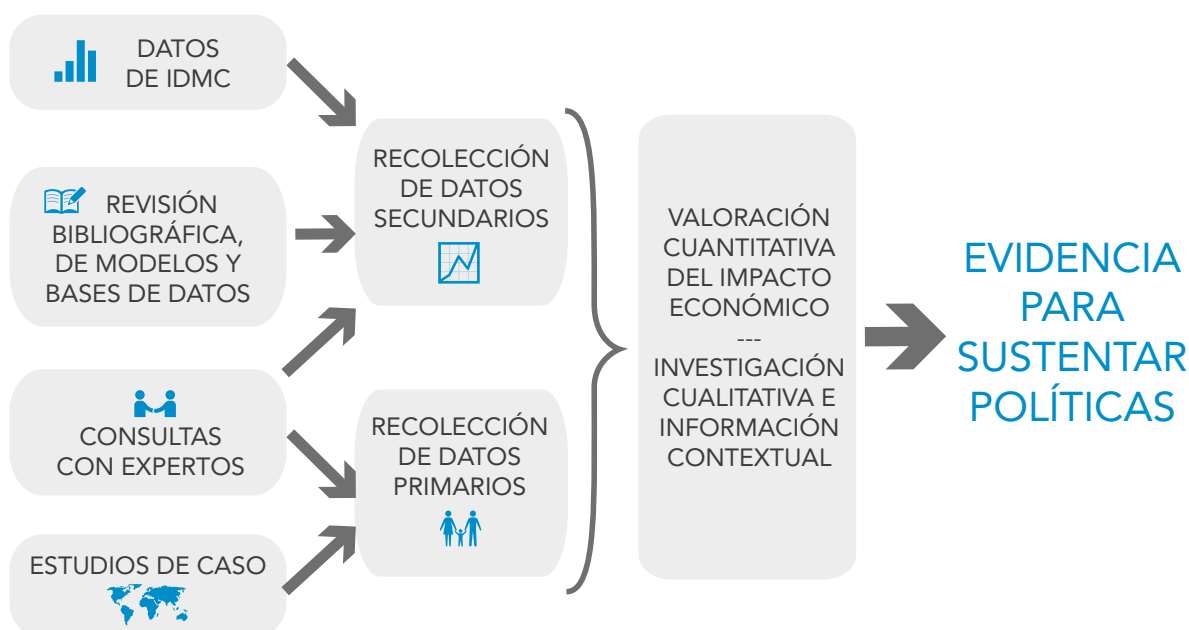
DATOS DE IDMC

REVISIÓN BIBLIOGRÁFICA, DE MODELOS Y BASES DE DATOS

CONSULTAS CON EXPERTOS

ESTUDIOS DE CASO

RECOLECCIÓN DE DATOS SECUNDARIOS

RECOLECCIÓN DE DATOS PRIMARIOS

VALORACIÓN CUANTITATIVA DEL IMPACTO ECONÓMICO
---
INVESTIGACIÓN CUALITATIVA E INFORMACIÓN CONTEXTUAL

EVIDENCIA PARA SUSTENTAR POLÍTICAS